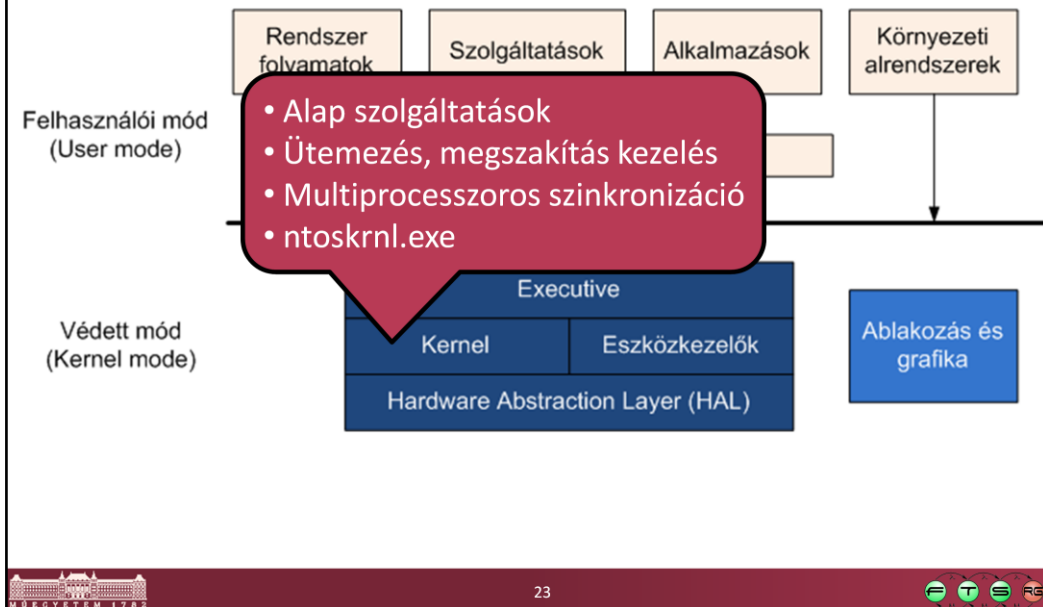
Rendszer folyamatok

Szolgáltatások

Alkalmazások

Környezeti alrendszerek

Felhasználói mód (User mode)

• Alap szolgáltatások
• Ütemezés, megszakítás kezelés
• Multiprocesszoros szinkronizáció
• ntoskrnl.exe

Executive

Védett mód (Kernel mode)

Kernel

Eszközkezelők

Ablakozás és grafika

Hardware Abstraction Layer (HAL)

MŰEGYETEM 1782

23

F T S RG